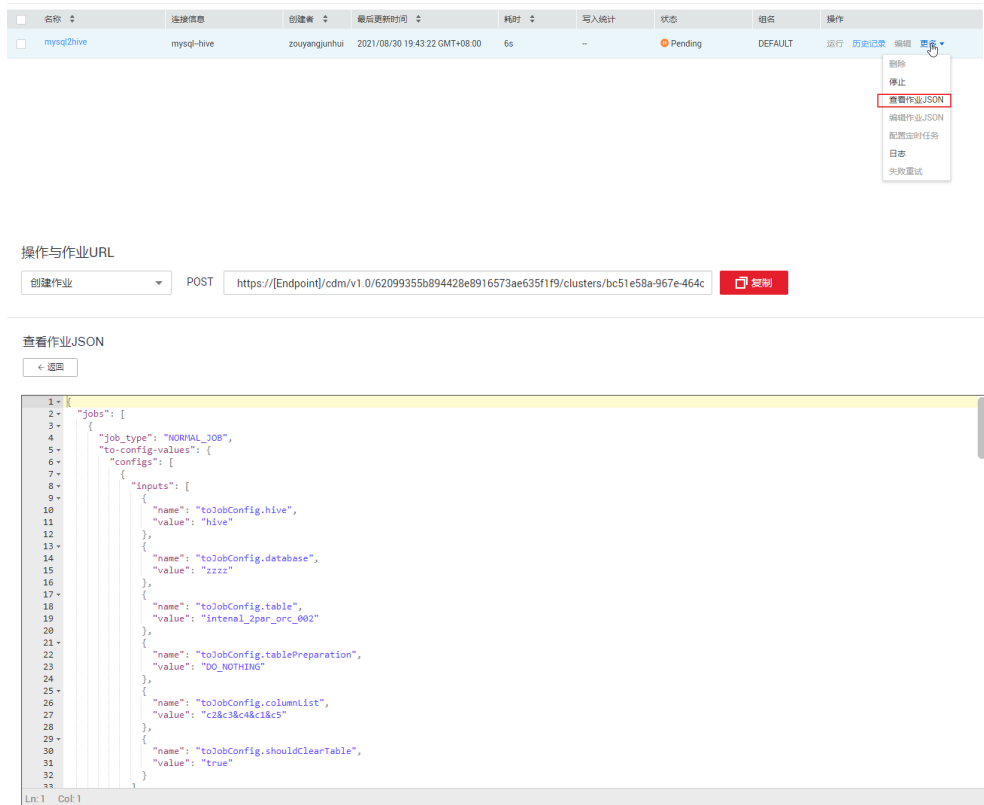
| 名称 | 连接信息 | 创建者 | 最后更新时间 | 耗时 | 写入统计 | 状态 | 组名 | 操作 |
|---|---|---|---|---|---|---|---|---|
| mysql2hive | mysql--hive | zouyangjunhui | 2021/08/30 19:43:22 GMT+08:00 | 6s | -- | Pending | DEFAULT | 运行 历史记录 编辑 更多 |

删除
停止
查看作业JSON
编辑作业JSON
配置定时任务
日志
失败重试

操作与作业URL

创建作业 POST https://[Endpoint]/cdm/v1.0/62099355b894428e8916573ae635f1f9/clusters/bc51e58a-967e-464c 复制

查看作业JSON

← 返回

1 {
2 "jobs": [
3 {
4 "job_type": "NORMAL_JOB",
5 "to-config-values": {
6 "configs": [
7 {
8 "inputs": [
9 {
10 "name": "toJobConfig.hive",
11 "value": "hive"
12 },
13 {
14 "name": "toJobConfig.database",
15 "value": "zzzz"
16 },
17 {
18 "name": "toJobConfig.table",
19 "value": "intenal_2par_orc_002"
20 },
21 {
22 "name": "toJobConfig.tablePreparation",
23 "value": "DO_NOTHING"
24 },
25 {
26 "name": "toJobConfig.columnList",
27 "value": "c2&c3&c4&c1&c5"
28 },
29 {
30 "name": "toJobConfig.shouldClearTable",
31 "value": "true"
32 }
33 ]

Ln: 1 Col: 1